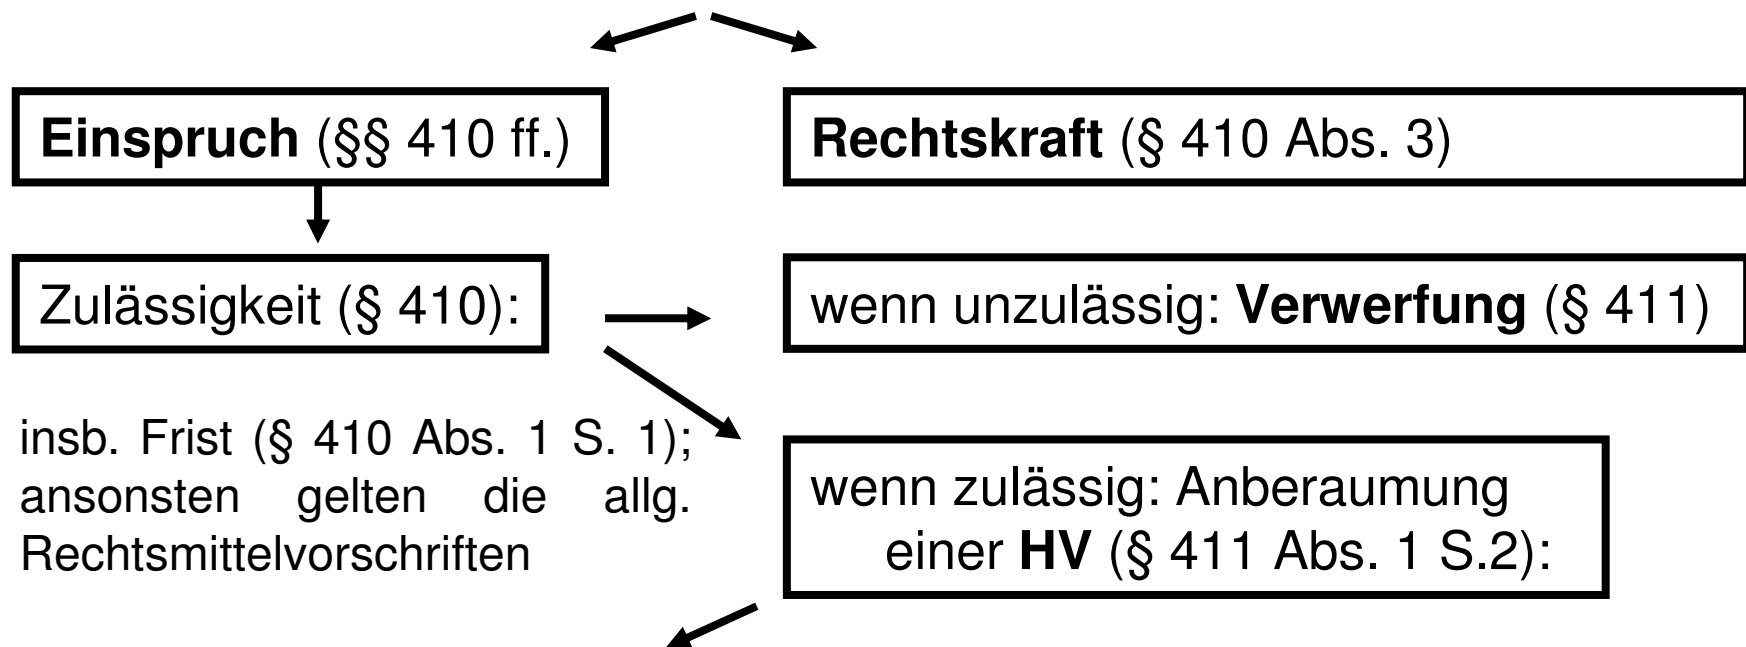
Einspruch (§§ 410 ff.)

Rechtskraft (§ 410 Abs. 3)

Zulässigkeit (§ 410):

wenn unzulässig: Verwerfung (§ 411)

insb. Frist (§ 410 Abs. 1 S. 1); ansonsten gelten die allg. Rechtsmittelvorschriften

wenn zulässig: Anberaumung einer HV (§ 411 Abs. 1 S.2):